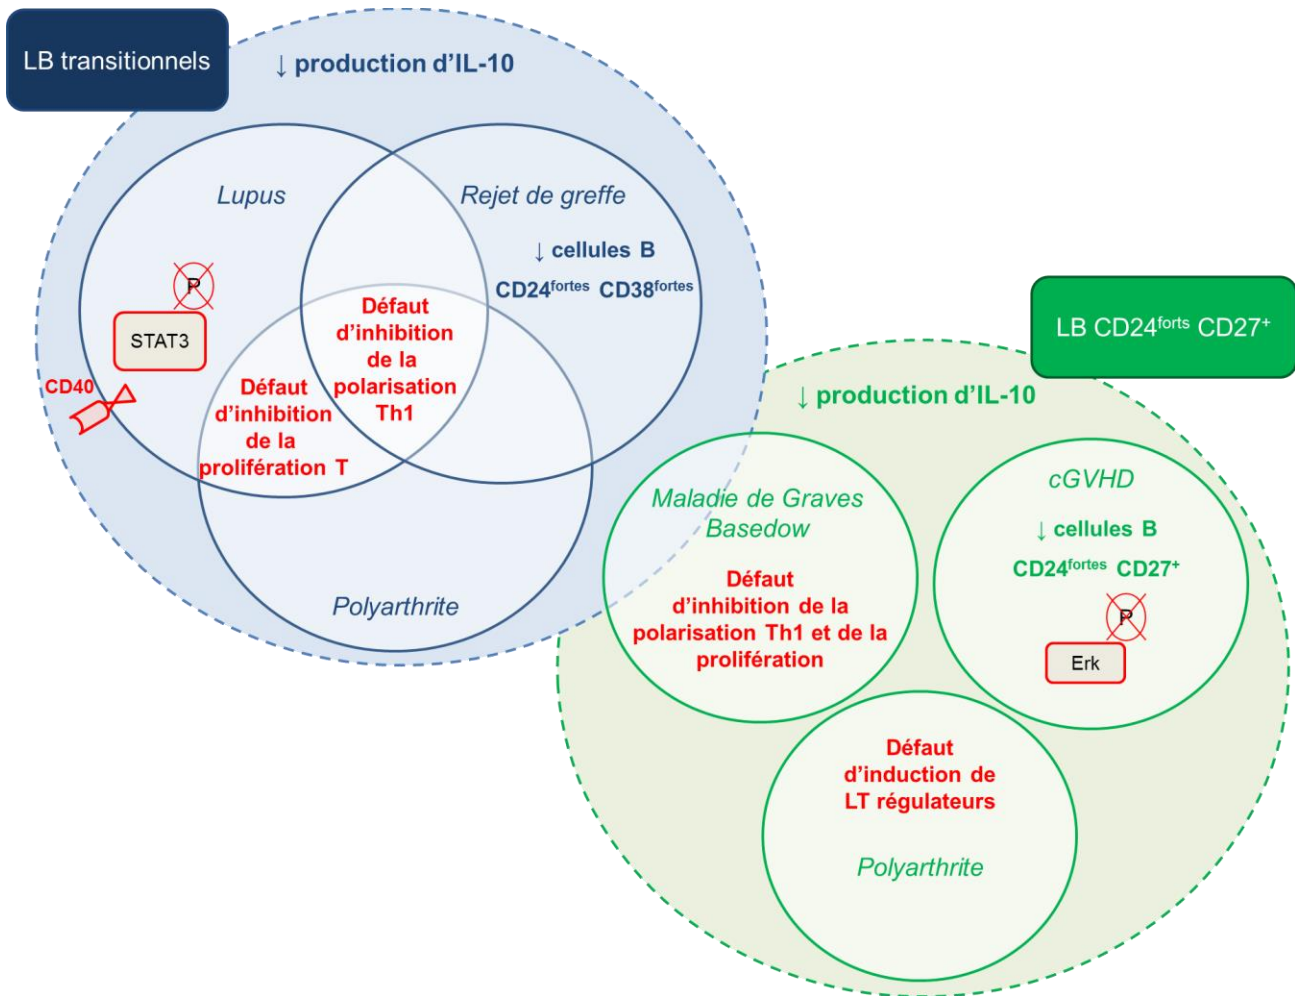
LB transitionnels

↓ production d'IL-10

Lupus

Rejet de greffe

↓ cellules B

CD24$^{fortes}$ CD38$^{fortes}$

P

STAT3

CD40

Défaut d'inhibition de la polarisation Th1

Défaut d'inhibition de la prolifération T

Polyarthrite

LB CD24$^{forts}$ CD27$^{+}$

↓ production d'IL-10

Maladie de Graves Basedow

Défaut d'inhibition de la polarisation Th1 et de la prolifération

cGVHD

↓ cellules B

CD24$^{fortes}$ CD27$^{+}$

P

Erk

Défaut d'induction de LT régulateurs

Polyarthrite